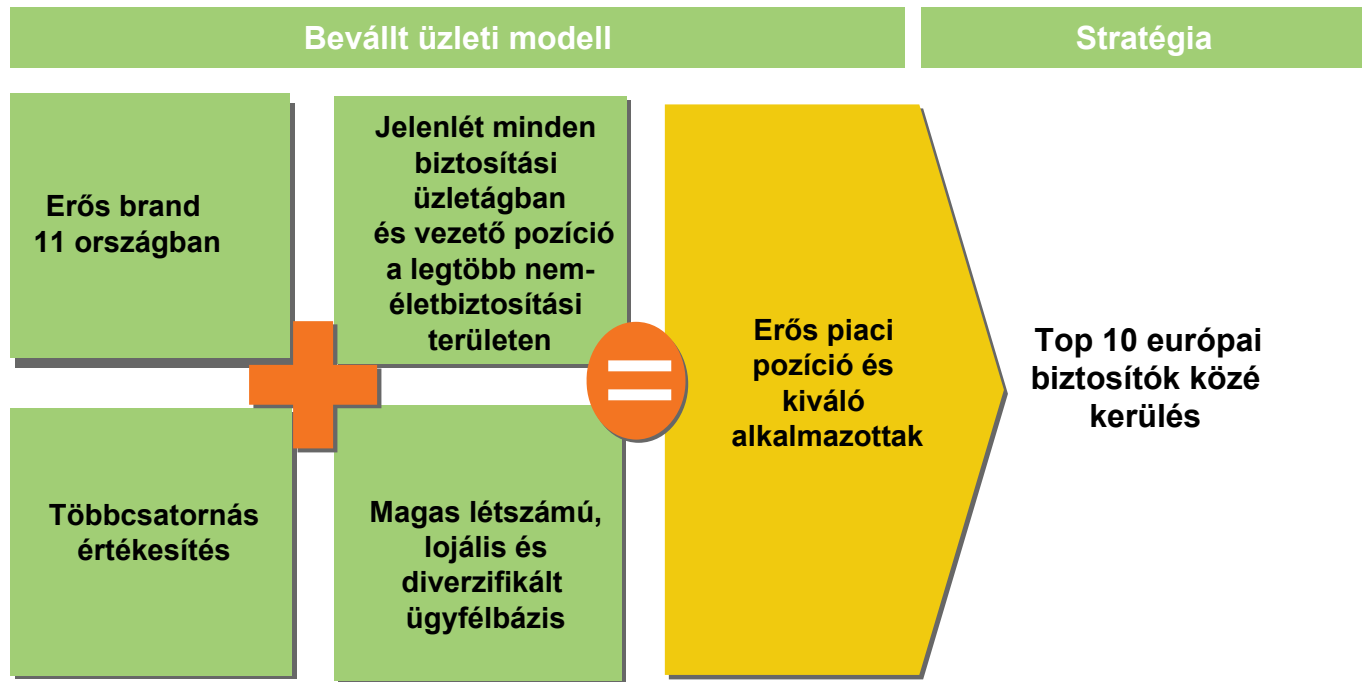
Bevállt üzleti modell

Stratégia

Erős brand 11 országban

Jelenlét minden biztosítási üzletágban és vezető pozíció a legtöbb nem-életbiztosítási területen

Többcsatornás értékesítés

Magas létszámú, lojális és diverzifikált ügyfélbázis

Erős piaci pozíció és kiváló alkalmazottak

Top 10 európai biztosítók közé kerülés